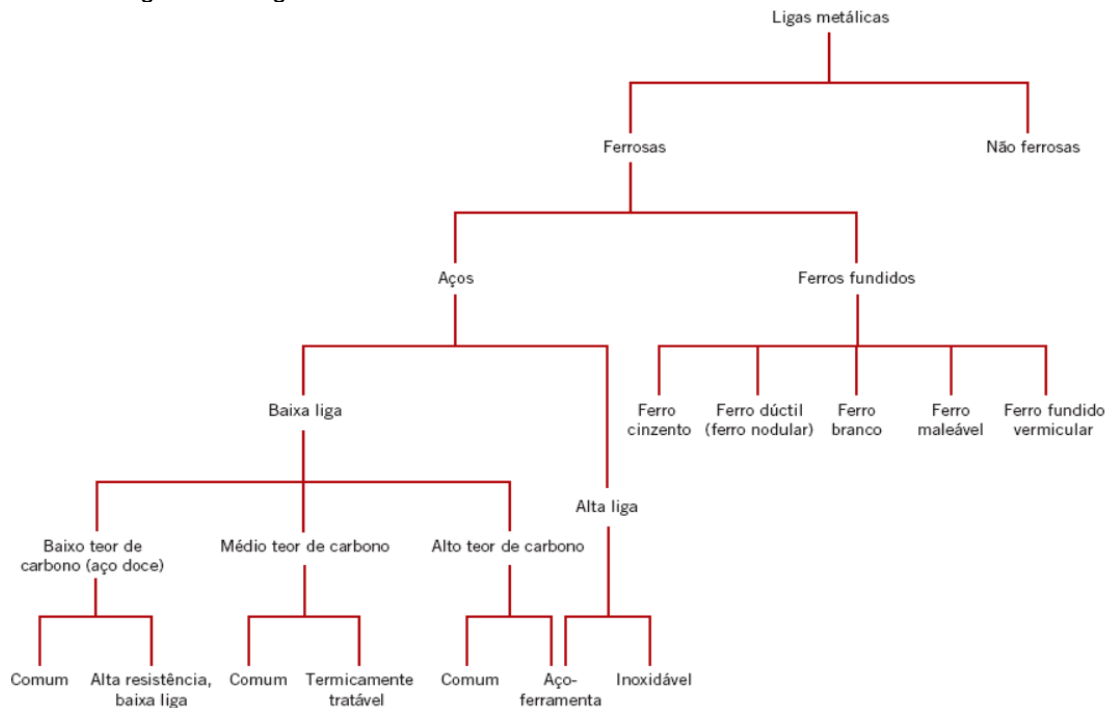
Ligas metálicas

Ferrosas

Não ferrosas

Aços

Ferros fundidos

Baixa liga

Alta liga

Ferro cinzento

Ferro dúctil (ferro nodular)

Ferro branco

Ferro maleável

Ferro fundido vermicular

Baixo teor de carbono (aço doce)

Médio teor de carbono

Alto teor de carbono

Comum

Alta resistência, baixa liga

Comum

Termicamente tratável

Comum

Aço-ferramenta

Inoxidável